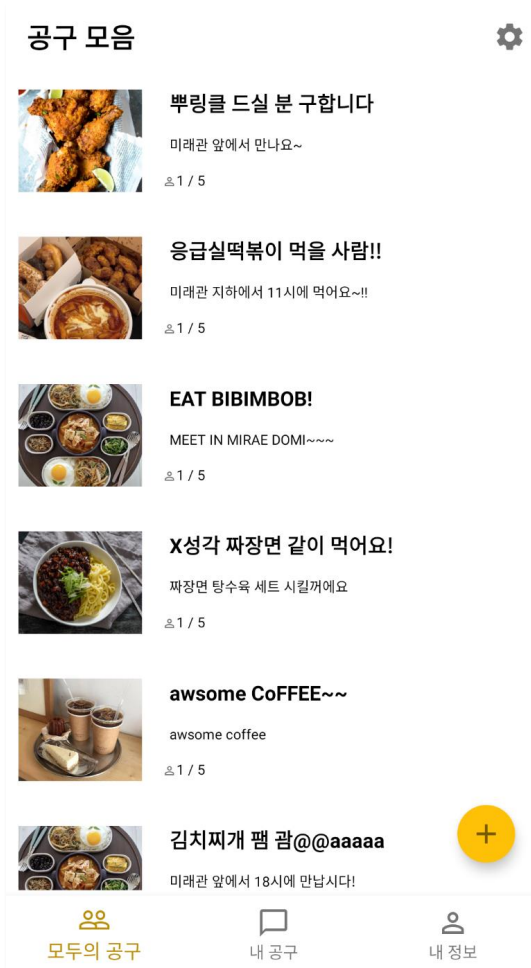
공구 모음

뿌링클 드실 분 구합니다

미래관 앞에서 만나요~

1 / 5

응급실떡볶이 먹을 사람!!

미래관 지하에서 11시에 먹어요~!!

1 / 5

EAT BIBIMBOB!

MEET IN MIRAE DOMI~~~

1 / 5

X성각 짜장면 같이 먹어요!

짜장면 탕수육 세트 시킬꺼에요

1 / 5

awsome CoFFEE~~

awsome coffee

1 / 5

김치찌개 팸 괌@@aaaaa

미래관 앞에서 18시에 만납시다!

+

모두의 공구

내 공구

내 정보